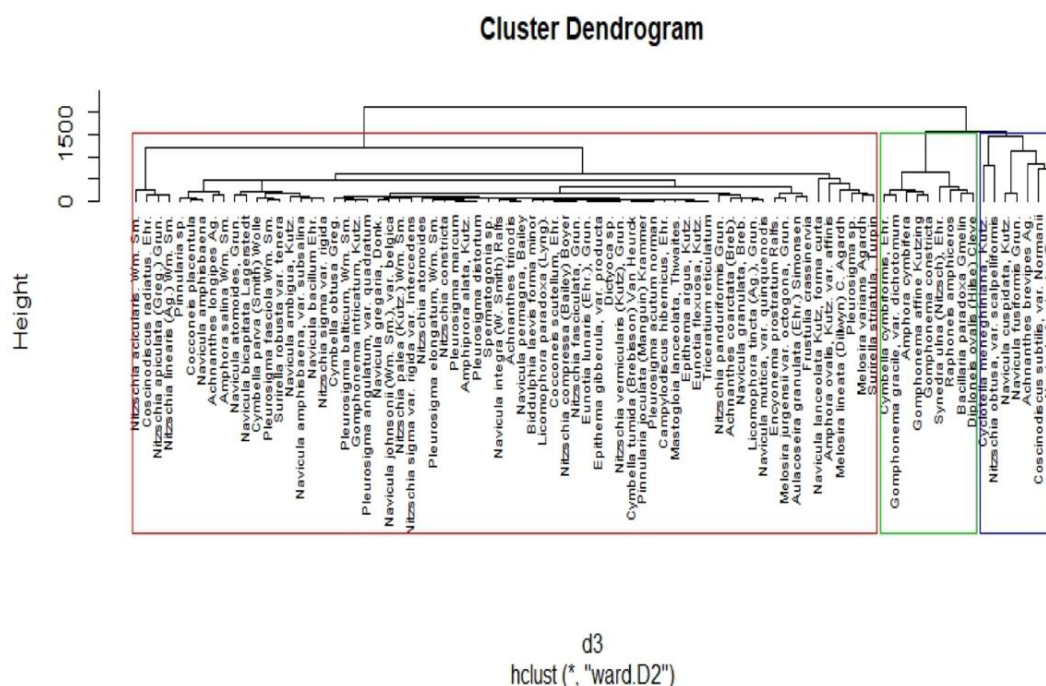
Cluster Dendrogram

Height

0
500
1500
2500

Nitzschia acicularis, Wm. Sm.
Coscinodiscus radiatus, Ehr.
Nitzschia apiculata (Greg.) Grun.
Nitzschia linearis (Ag.) Wm. Sm.
Pinnularia sp.
Cocconeis placentula
Navicula amphisbaena
Achnanthes longipes Ag.
Amphora ovalis Wm. Sm.
Navicula atomoides Grun.
Navicula bicapitata Lagerstedt
Cymbella parva (Smith) Wolle
Pleurosigma fasciola Wm. Sm.
Surirella robusta var. tenera
Navicula ambigua, Kutz.
Navicula amphisbaena, var. subsalina
Navicula bacillum Ehr.
Nitzschia sigma var. rigida
Cymbella obtusa Greg.
Pleurosigma balticum, Wm. Sm.
Gomphonema intricatum, Kutz.
Pleurosigma angulatum, var. quadratum
Navicula rhynchocephala
Navicula johnsonii (Wm. Sm.) var. belgica
Nitzschia palea (Kutz.) Wm. Sm.
Nitzschia sigma var. rigida var. intercedens
Nitzschia atomoides
Pleurosigma elongatum, Wm. Sm.
Nitzschia constricta
Pleurosigma marcum
Amphiprora alata, Kutz.
Pleurosigma distortum
Surirella sp.
Navicula integra (W. Smith) Ralfs
Achnanthes tinnodis
Navicula permagna, Bailey
Biddulphia laevis, Ehr.
Licomophora paradoxa (Lyng)
Cocconeis scutellum, Ehr.
Nitzschia compressa (Bailey) Boyer
Nitzschia fasciculata, Grun.
Eunotia lunaris (E.) Grun.
Epithema gibberula, var. producta
Dictyoca sp.
Nitzschia vermicularis (Kutz), Grun.
Cymbella tumida (Brebisson) Van Heurck
Pinnularia major
Pleurosigma acutum norman
Campylodiscus hibernicus, Ehr.
Mastogloia lanceolata, Thwaites
Epithemia argus, Kutz.
Eunotia flexuosa, Kutz.
Triceratium reticulatum
Nitzschia panduriformis Grun.
Achnanthes coarctata (Breb)
Navicula granulata, Breb.
Licomophora tincta (Ag.), Grun.
Navicula mutica, var. quinquenodis
Encyonema prostratum Ralfs
Melosira jurgensii var. octogona, Grun.
Aulacoseira granulata (Ehr.) Simonsen
Frustulia crassinervia
Navicula lanceolata Kutz. forma curta
Amphora ovalis, Kutz. var. affinis
Melosira lineata (Dillwyn) C. Agardh
Pleurosigma sp.
Melosira varians Agardh
Surirella striatula, Turpin
Cymbella cymbiformis, Ehr.
Gomphonema gracile var. dichotoma
Amphora cymbifera
Gomphonema affine Kutzing
Gomphonema constricta
Synedra ulna (Nitzsch) Ehr.
Rhopalodia gibba
Bacillaria paradoxa Gmelin
Diploneis ovalis (Hilse) Cleve
Cyclotella meneghiniana, Kutz.
Nitzschia obtusa, var. scalpelliformis
Navicula cuspidata, Kutz.
Navicula fusiformis Grun.
Achnanthes brevipes Ag.
Coscinodiscus subtilis, var. Normanii

d3
hclust (*, "ward.D2")